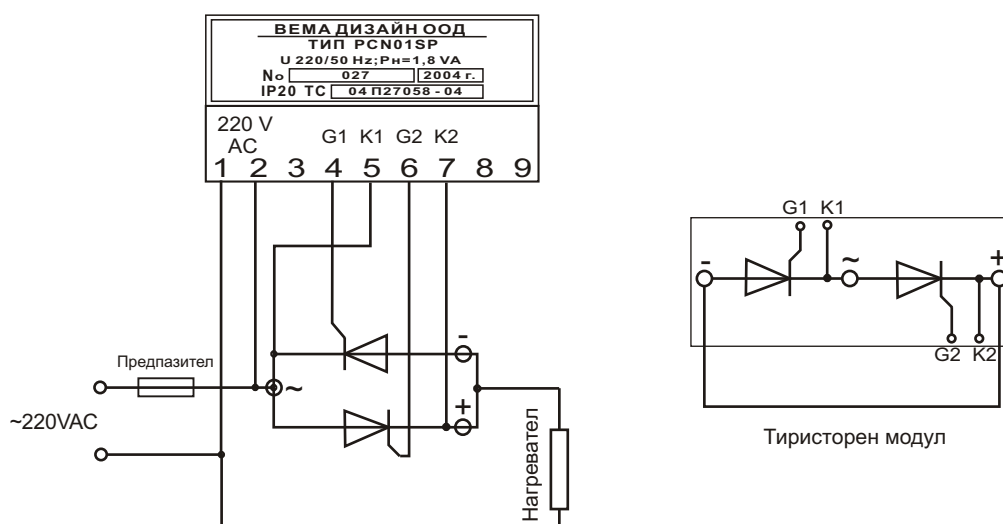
ВЕМА ДИЗАЙН ООД
ТИП PCN01SP
U 220/50 Hz;Pн=1,8 VA
No 027 2004 г.
IP20 TC 04 П27058 - 04

220 V AC
G1 K1 G2 K2
1 2 3 4 5 6 7 8 9

Предпазител
~220VAC
~
-
+
Нагревател

G1 K1
-
~
+
G2 K2

Тиристорен модул